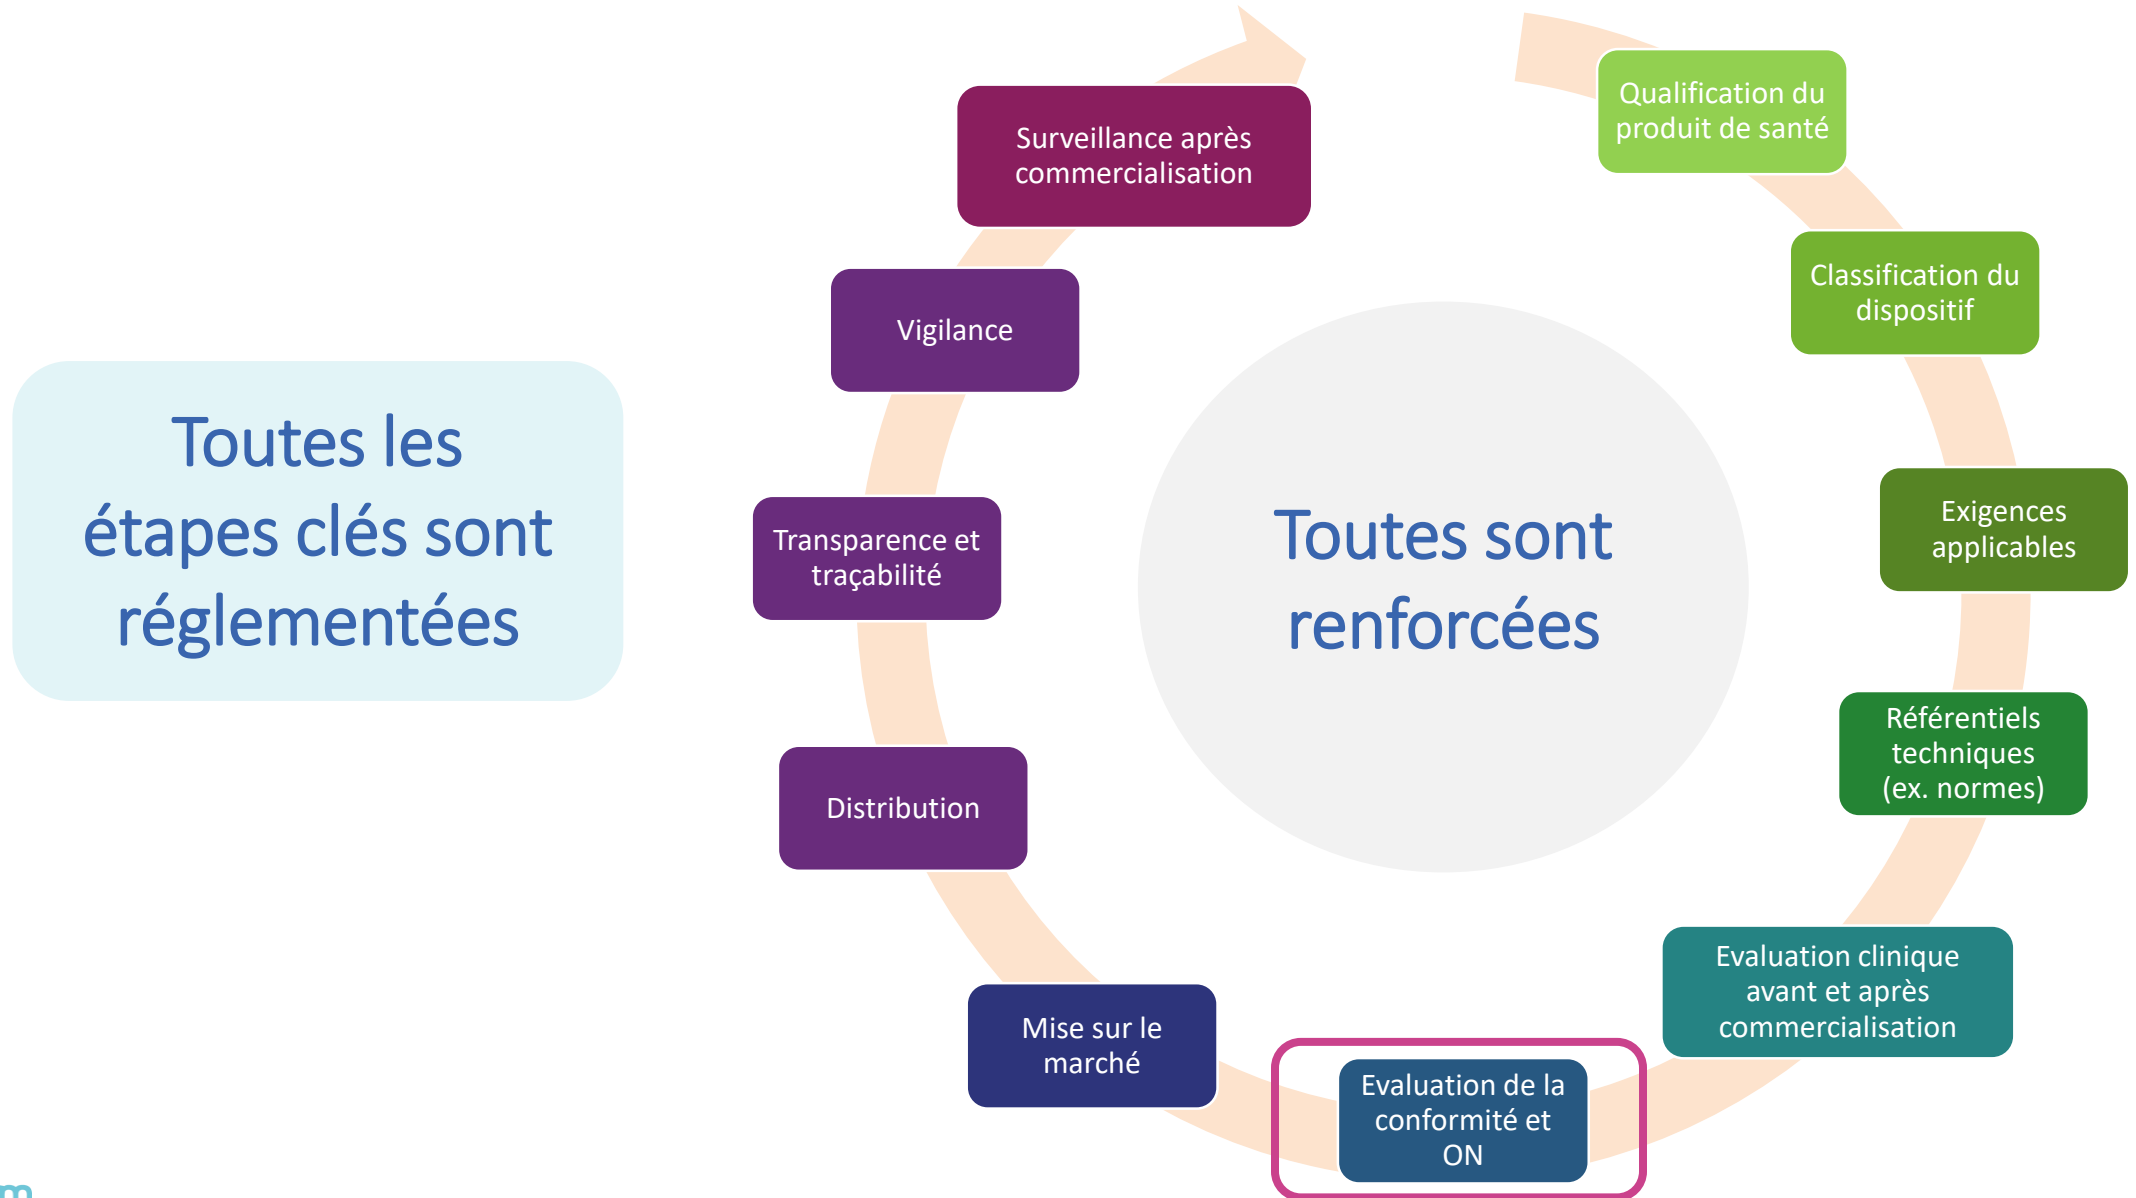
Toutes les étapes clés sont réglementées

Toutes sont renforcées

Qualification du produit de santé

Classification du dispositif

Exigences applicables

Référentiels techniques (ex. normes)

Evaluation clinique avant et après commercialisation

Evaluation de la conformité et ON

Mise sur le marché

Distribution

Transparence et traçabilité

Vigilance

Surveillance après commercialisation